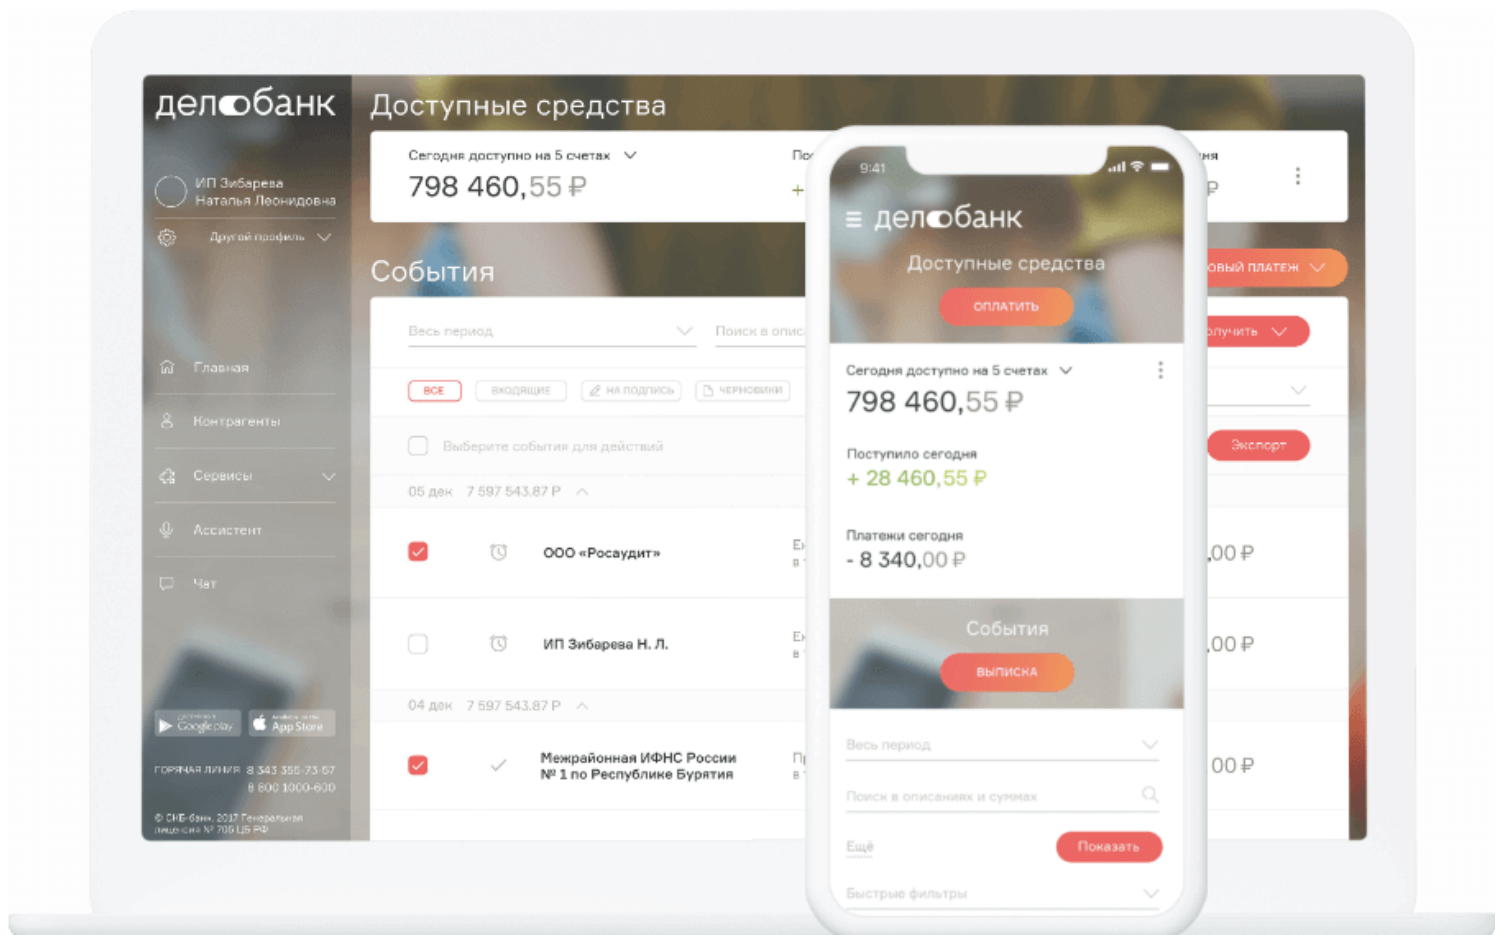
делобанк

ИП Зибарева Наталья Леонидовна

Другой профиль

Главная

Контрагенты

Сервисы

Ассистент

Чат

Google play

App Store

ГОРЯЧАЯ ЛИНИЯ 8 343 355-75-67
8 800 1000-600

© СКБ-банк, 2017 Генеральная лицензия № 705 ЦБ РФ

Доступные средства

Сегодня доступно на 5 счетах

798 460,55 ₽

По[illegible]

+

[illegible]ния

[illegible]₽

События

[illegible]овый платеж

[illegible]олучить

Весь период

Поиск в опис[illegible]

ВСЕ

ВХОДЯЩИЕ

НА ПОДПИСЬ

ЧЕРНОВИКИ

Выберите события для действий

Экспорт

05 дек 7 597 543.87 Р

ООО «Росаудит»

Е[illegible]
в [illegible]

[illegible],00 ₽

ИП Зибарева Н. Л.

Е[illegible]
в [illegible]

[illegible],00 ₽

04 дек 7 597 543.87 Р

Межрайонная ИФНС России № 1 по Республике Бурятия

П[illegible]
в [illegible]

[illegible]00 ₽

9:41

делобанк

Доступные средства

ОПЛАТИТЬ

Сегодня доступно на 5 счетах

798 460,55 ₽

Поступило сегодня

+ 28 460,55 ₽

Платежи сегодня

- 8 340,00 ₽

События

ВЫПИСКА

Весь период

Поиск в описаниях и суммах

Ещё

Показать

Быстрые фильтры